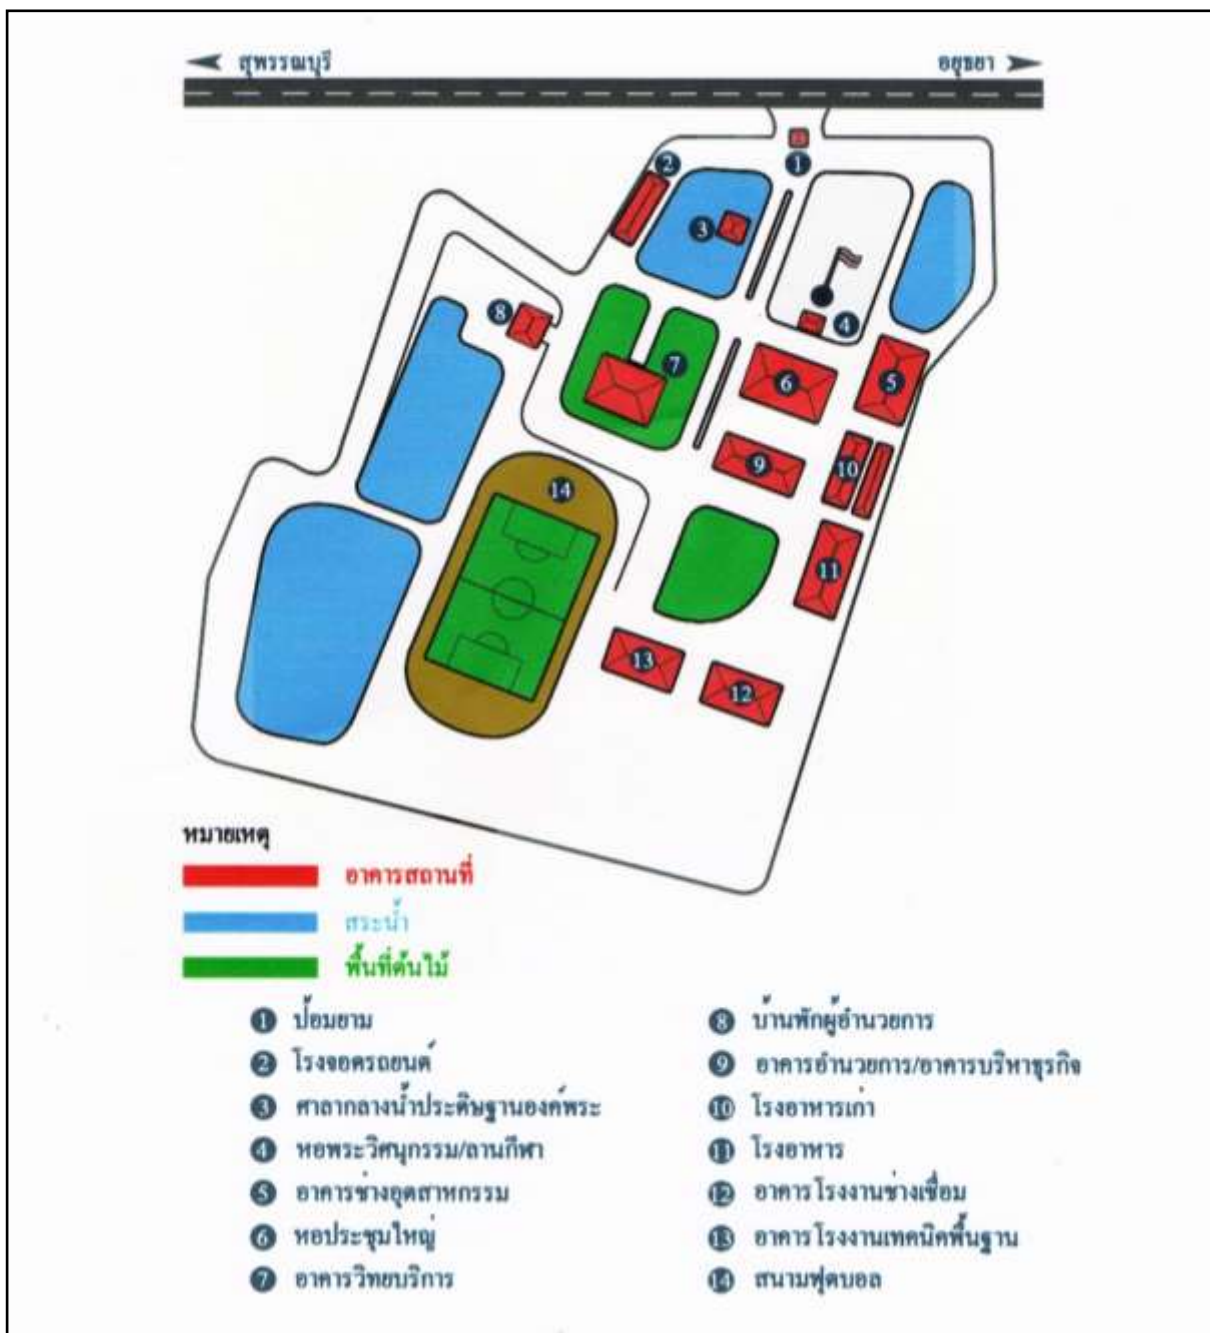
สุพรรณบุรี

อยุธยา

1
2
3
4
5
6
7
8
9
10
11
12
13
14

หมายเหตุ

อาคารสถานที่

สระน้ำ

พื้นที่ต้นไม้

1 ป้อมยาม

2 โรงจอดรถยนต์

3 ศาลากลางน้ำประดิษฐานองค์พระ

4 หอพระวิศนุกรรม/ลานกีฬา

5 อาคารช่างอุตสาหกรรม

6 หอประชุมใหญ่

7 อาคารวิทยบริการ

8 บ้านพักผู้อำนวยการ

9 อาคารอำนวยการ/อาคารบริหาธุรกิจ

10 โรงอาหารเก่า

11 โรงอาหาร

12 อาคาร โรงงานช่างเชื่อม

13 อาคาร โรงงานเทคนิคพื้นฐาน

14 สนามฟุตบอล